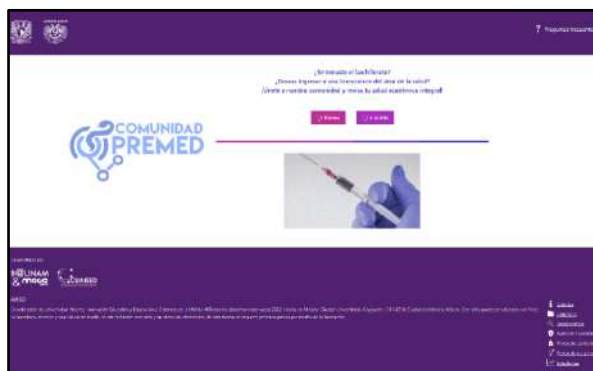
? Preguntas frecuentes

¿Terminaste el bachillerato?
¿Deseas ingresar a una licenciatura del área de la salud?
¡Únete a nuestra comunidad y mejora tu salud académica integral!

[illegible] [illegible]

COMUNIDAD PREMED

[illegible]

UNAM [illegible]

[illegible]

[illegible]